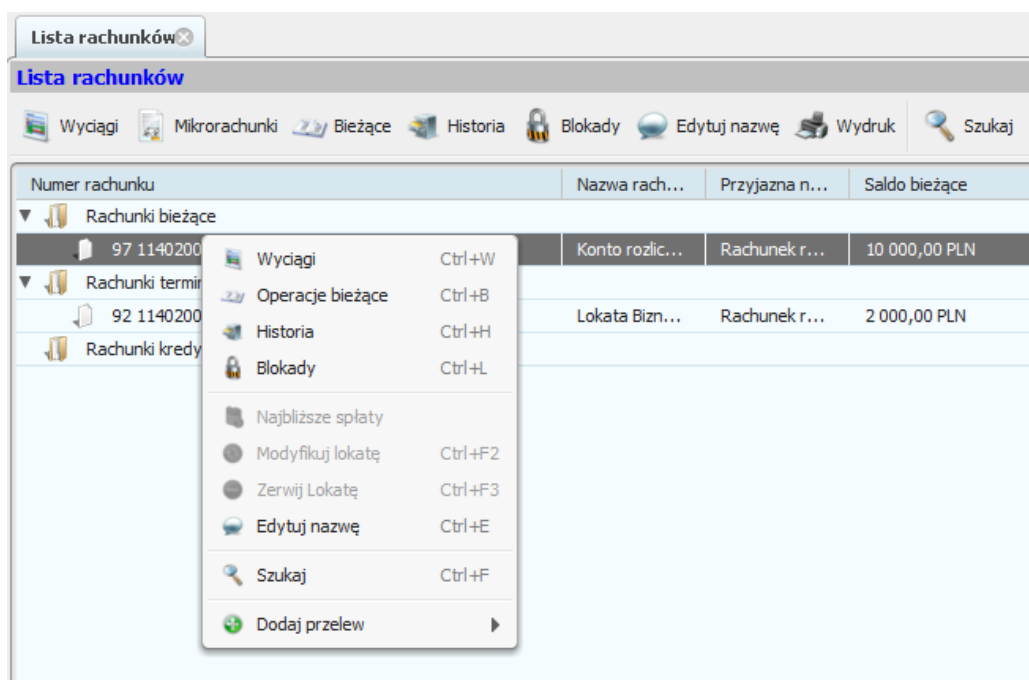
Lista rachunków

Lista rachunków

Wyciągi Mikrorachunki Bieżące Historia Blokady Edytuj nazwę Wydruk Szukaj

| Numer rachunku | Nazwa rach... | Przyjazna n... | Saldo bieżące |
|---|---|---|---|
| Rachunki bieżące | | | |
| 97 1140200 | Konto rozlic... | Rachunek r... | 10 000,00 PLN |
| Rachunki termi | | | |
| 92 1140200 | Lokata Bizn... | Rachunek r... | 2 000,00 PLN |
| Rachunki kredy | | | |

Wyciągi Ctrl+W
Operacje bieżące Ctrl+B
Historia Ctrl+H
Blokady Ctrl+L
Najbliższe spłaty
Modyfikuj lokatę Ctrl+F2
Zerwij Lokatę Ctrl+F3
Edytuj nazwę Ctrl+E
Szukaj Ctrl+F
Dodaj przelew